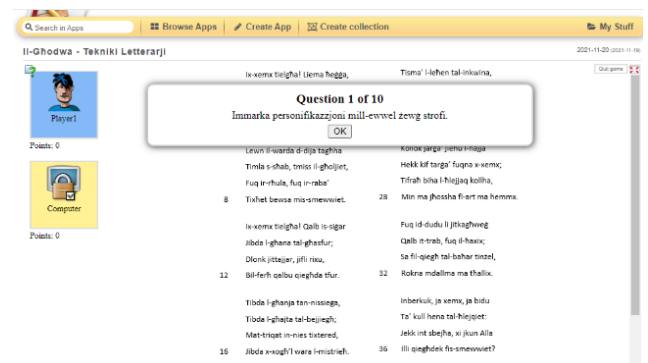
Search in Apps | Browse Apps | Create App | Create collection | My Stuff

Il-Għodwa - Tekniki Letterarji

2021-11-20 (2021-11-19)

Quiz game

Player1

Points: 0

Computer

Points: 0

Ix-xemx tielgħa! Liema ħeġġa,

Tisma' l-leħen tal-inkwina,

Question 1 of 10

Immarka personifikazzjoni mill-ewwel żewġ strofi.

OK

Lewn il-warda d-dija tagħha

Kollok jarga' jiehu l-ħajja

Timla s-sbaħ, tmiss il-għoljiet,

Hekk kif targa' fuqna x-xemx;

Fuq ir-rħula, fuq ir-raba'

Tifraħ biha l-ħlejjaq kollha,

8 Tixħet bewsa mis-smewwiet.

28 Min ma jħossha fl-art ma hemmx.

Ix-xemx tielgħa! Qalb is-sigar

Fuq id-dudu li jitkagħweġ

Jibda l-għana tal-għasfur;

Qalb it-trab, fuq il-ħaxix;

Dlonk jittajjar, jifli rixu,

Sa fil-qiegħ tal-baħar tinżel,

12 Bil-ferħ qalbu qiegħda tfur.

32 Rokna mdallma ma tħallix.

Tibda l-għanja tan-nissiega,

Inberkuk, ja xemx, ja bidu

Tibda l-għajta tal-bdiewa;

Ta' kull hena tal-ħlejjiet:

Mat-triqat in-nies tixtered,

Jekk int sbejħa, xi jkun Alla

16 Jibda x-xogħ'l wara l-mistrieħ.

36 Illi qiegħdek fis-smewwiet?